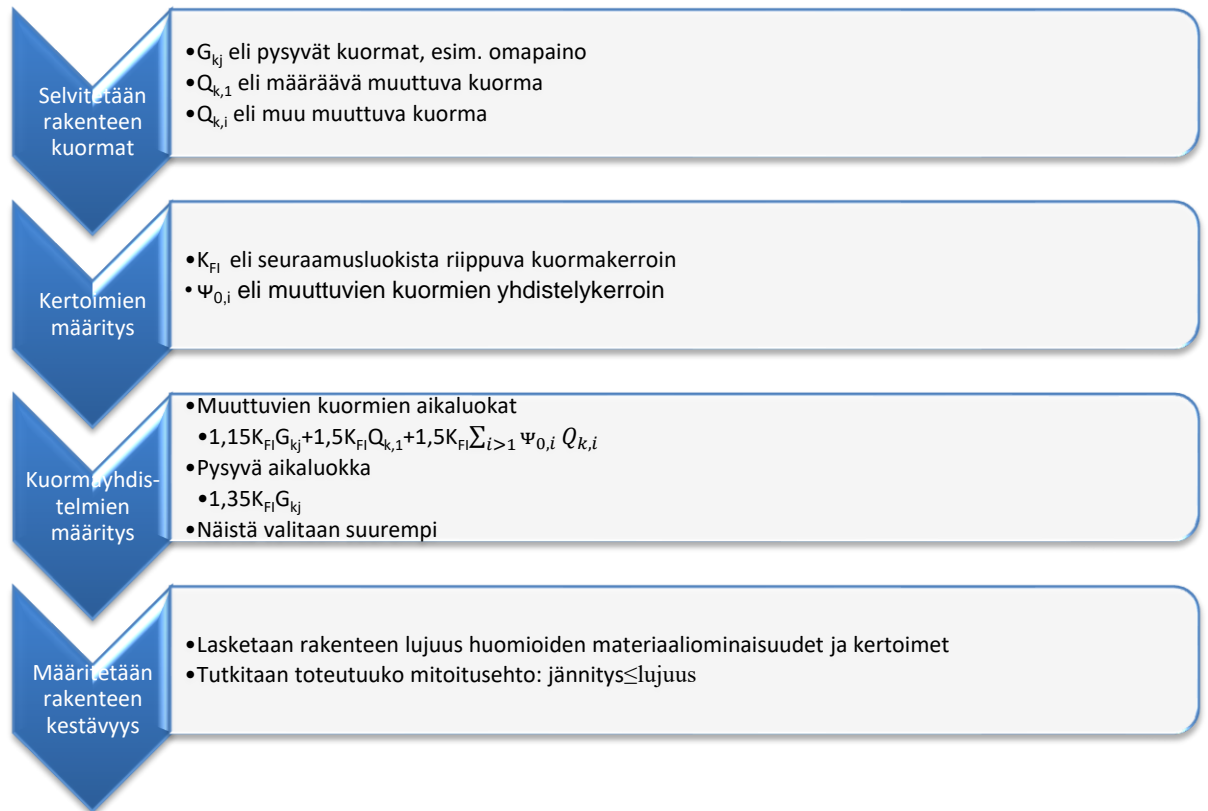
Selvitetään rakenteen kuormat

• $G_{kj}$ eli pysyvät kuormat, esim. omapaino
• $Q_{k,1}$ eli määräävä muuttuva kuorma
• $Q_{k,i}$ eli muu muuttuva kuorma

Kertoimien määritys

• $K_{FI}$ eli seuraamusluokista riippuva kuormakerroin
• $\Psi_{0,i}$ eli muuttuvien kuormien yhdistelykerroin

Kuormayhdistelmien määritys

• Muuttuvien kuormien aikaluokat
• $1{,}15K_{FI}G_{kj}+1{,}5K_{FI}Q_{k,1}+1{,}5K_{FI}\sum_{i>1}\Psi_{0,i}\,Q_{k,i}$
• Pysyvä aikaluokka
• $1{,}35K_{FI}G_{kj}$
• Näistä valitaan suurempi

Määritetään rakenteen kestävyys

• Lasketaan rakenteen lujuus huomioiden materiaaliominaisuudet ja kertoimet
• Tutkitaan toteutuuko mitoitusehto: jännitys$\leq$lujuus